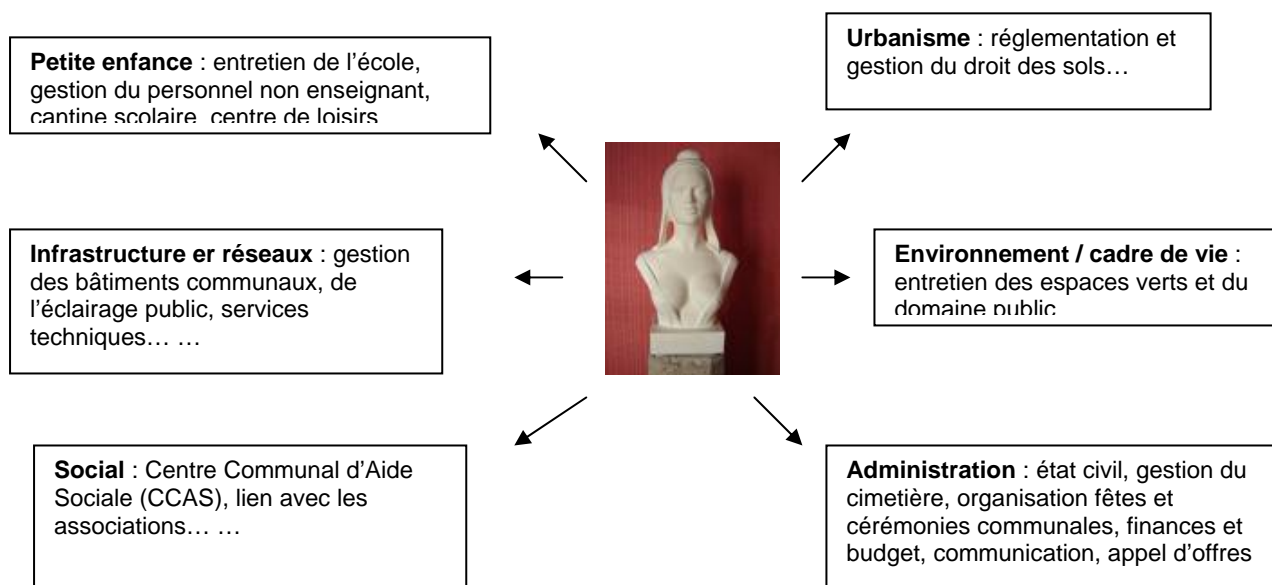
**Petite enfance** : entretien de l'école, gestion du personnel non enseignant, cantine scolaire, centre de loisirs

**Urbanisme** : réglementation et gestion du droit des sols…

**Infrastructure er réseaux** : gestion des bâtiments communaux, de l'éclairage public, services techniques… …

**Environnement / cadre de vie** : entretien des espaces verts et du domaine public

**Social** : Centre Communal d'Aide Sociale (CCAS), lien avec les associations… …

**Administration** : état civil, gestion du cimetière, organisation fêtes et cérémonies communales, finances et budget, communication, appel d'offres